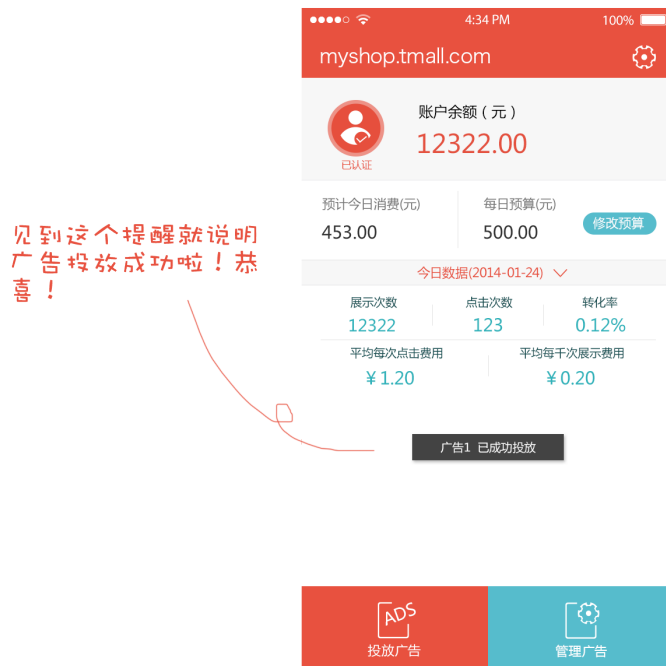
见到这个提醒就说明广告投放成功啦！恭喜！

●●●●○ 4:34 PM 100%

myshop.tmall.com

已认证

账户余额（元）

12322.00

预计今日消费(元)

453.00

每日预算(元)

500.00

修改预算

今日数据(2014-01-24)

| 展示次数 | 点击次数 | 转化率 |
|---|---|---|
| 12322 | 123 | 0.12% |

| 平均每次点击费用 | 平均每千次展示费用 |
|---|---|
| ￥1.20 | ￥0.20 |

广告1 已成功投放

ADS

投放广告

管理广告